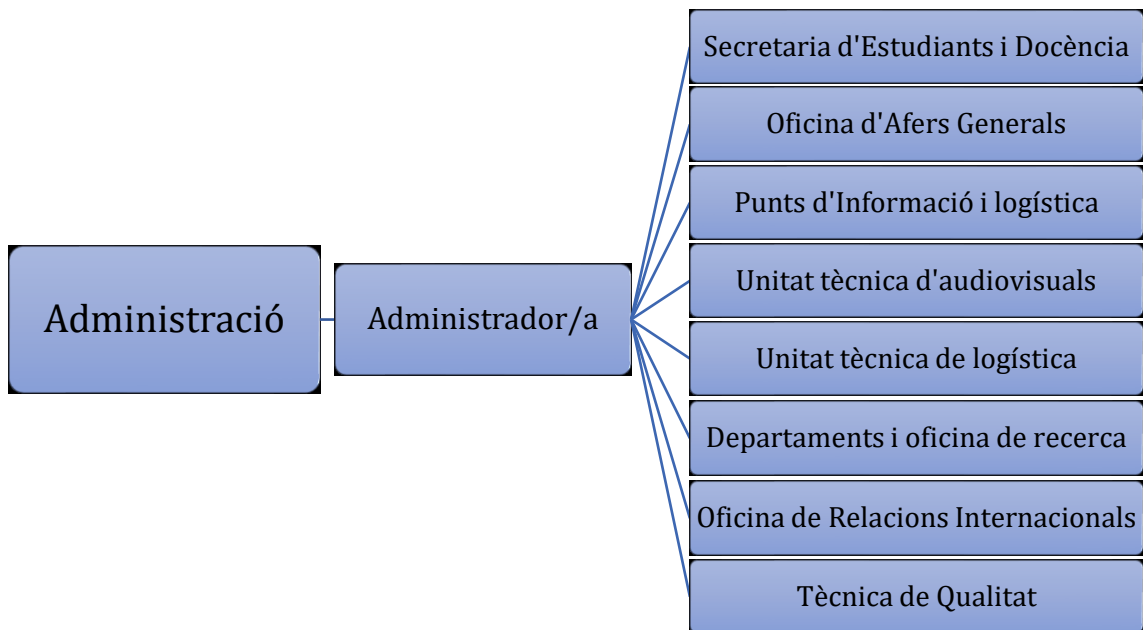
Administració

Administrador/a

Secretaria d'Estudiants i Docència

Oficina d'Afers Generals

Punts d'Informació i logística

Unitat tècnica d'audiovisuals

Unitat tècnica de logística

Departaments i oficina de recerca

Oficina de Relacions Internacionals

Tècnica de Qualitat